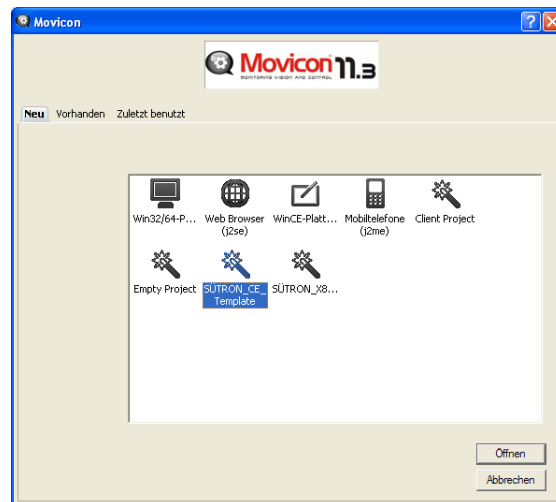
Movicon

Movicon 11.3
MONITORING VISION AND CONTROL

Neu Vorhanden Zuletzt benutzt

Win32/64-P... Web Browser (j2se) WinCE-Platt... Mobiltelefone (j2me) Client Project

Empty Project SÜTRON_CE_Template SÜTRON_X8...

Öffnen

Abbrechen